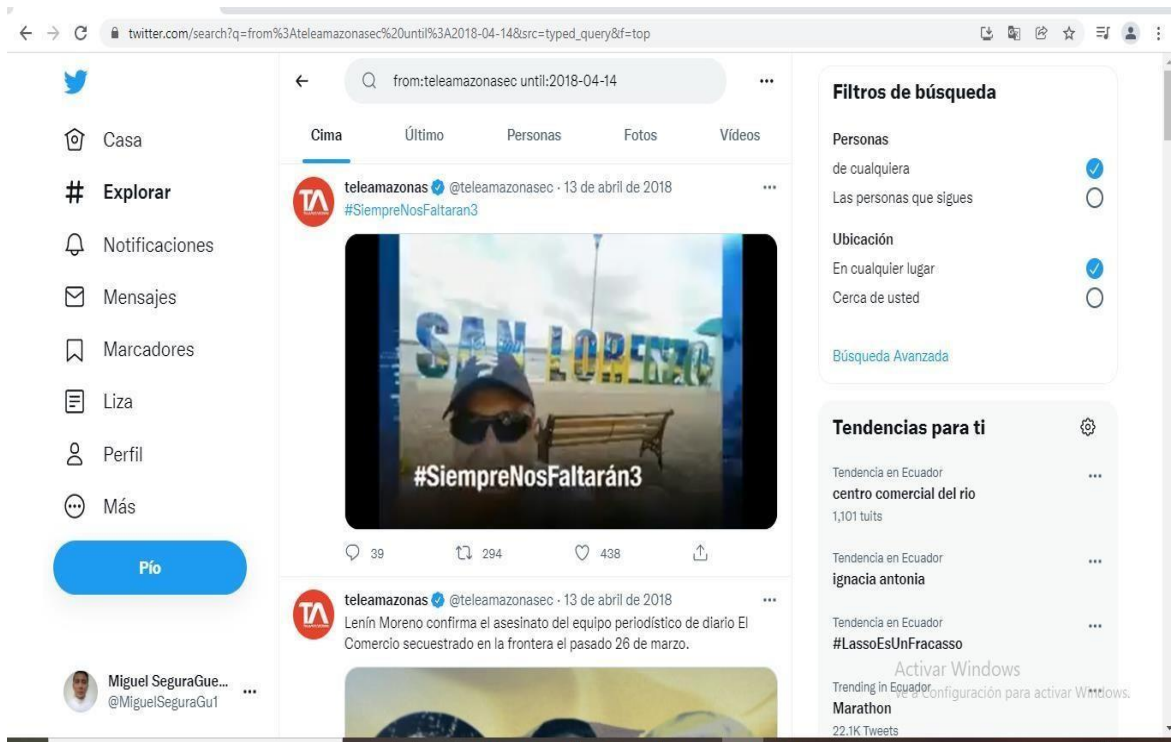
twitter.com/search?q=from%3Ateleamazonasec%20until%3A2018-04-14&src=typed_query&f=top

Casa
Explorar
Notificaciones
Mensajes
Marcadores
Liza
Perfil
Más
Pío

Miguel SeguraGue...
@MiguelSeguraGu1

from:teleamazonasec until:2018-04-14

Cima
Último
Personas
Fotos
Vídeos

teleamazonas @teleamazonasec · 13 de abril de 2018
#SiempreNosFaltaran3

SAN LORENZO
#SiempreNosFaltarán3

39
294
438

teleamazonas @teleamazonasec · 13 de abril de 2018
Lenín Moreno confirma el asesinato del equipo periodístico de diario El Comercio secuestrado en la frontera el pasado 26 de marzo.

Filtros de búsqueda
Personas
de cualquiera
Las personas que sigues
Ubicación
En cualquier lugar
Cerca de usted
Búsqueda Avanzada

Tendencias para ti
Tendencia en Ecuador
centro comercial del rio
1,101 tuits
Tendencia en Ecuador
ignacia antonia
Tendencia en Ecuador
#LassoEsUnFracasso
Trending in Ecuador
Marathon
22.1K Tweets

Activar Windows
Ve a Configuración para activar Windows.